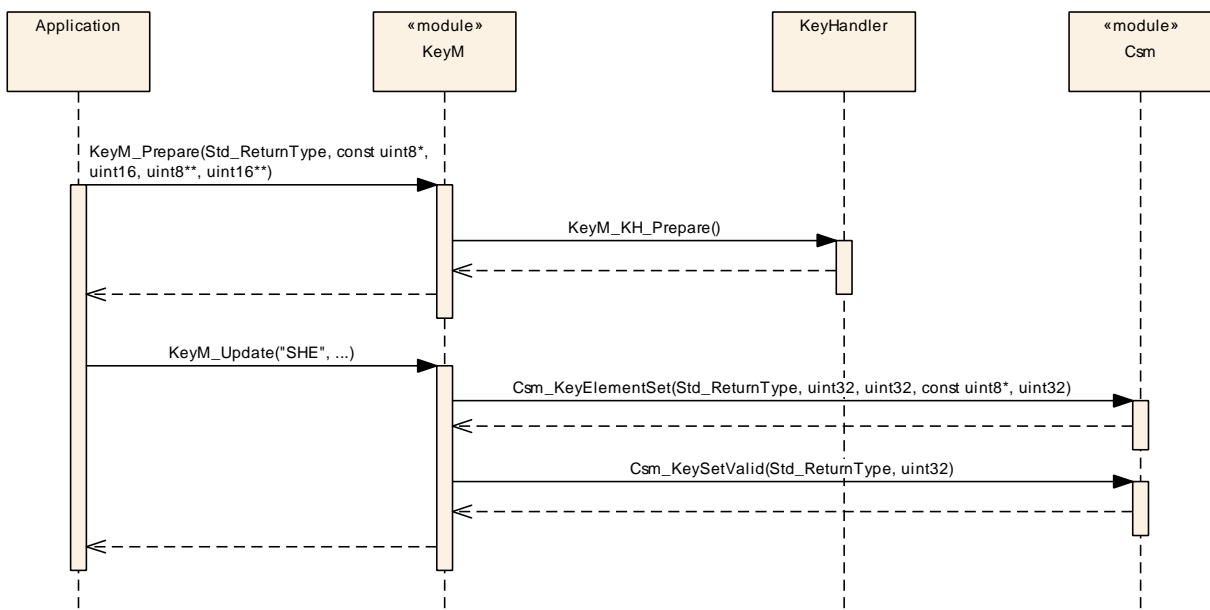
Application

«module»
KeyM

KeyHandler

«module»
Csm

KeyM_Prepare(Std_ReturnType, const uint8*, uint16, uint8**, uint16**)

KeyM_KH_Prepare()

KeyM_Update("SHE", ...)

Csm_KeyElementSet(Std_ReturnType, uint32, uint32, const uint8*, uint32)

Csm_KeySetValid(Std_ReturnType, uint32)